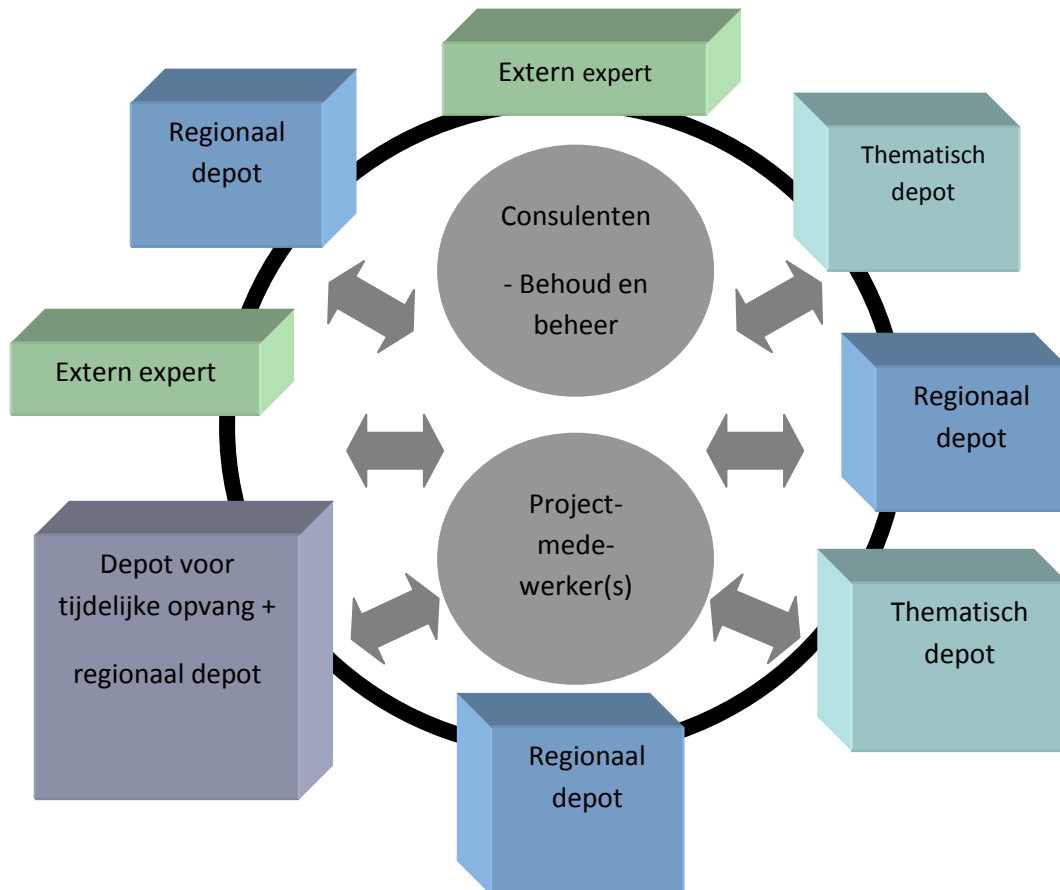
Extern expert

Regionaal depot

Thematisch depot

Consulenten

- Behoud en beheer

Extern expert

Regionaal depot

Project-mede-werker(s)

Depot voor tijdelijke opvang +

regionaal depot

Thematisch depot

Regionaal depot